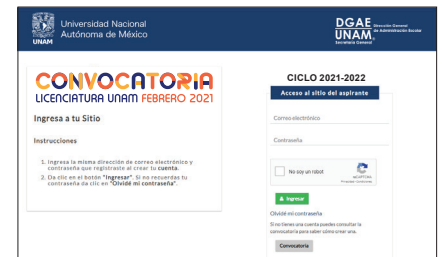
UNAM

Universidad Nacional Autónoma de México

DGAE UNAM Dirección General de Administración Escolar Secretaría General

CONVOCATORIA
LICENCIATURA UNAM FEBRERO 2021

Ingresa a tu Sitio

Instrucciones

1. Ingresa la misma dirección de correo electrónico y contraseña que registraste al crear tu cuenta.
2. Da clic en el botón "Ingresar". Si no recuerdas tu contraseña da clic en "Olvidé mi contraseña".

CICLO 2021-2022

Acceso al sitio del aspirante

Correo electrónico

Contraseña

No soy un robot

reCAPTCHA
Privacidad - Condiciones

Ingresar

Olvidé mi contraseña

Si no tienes una cuenta puedes consultar la convocatoria para saber cómo crear una.

Convocatoria